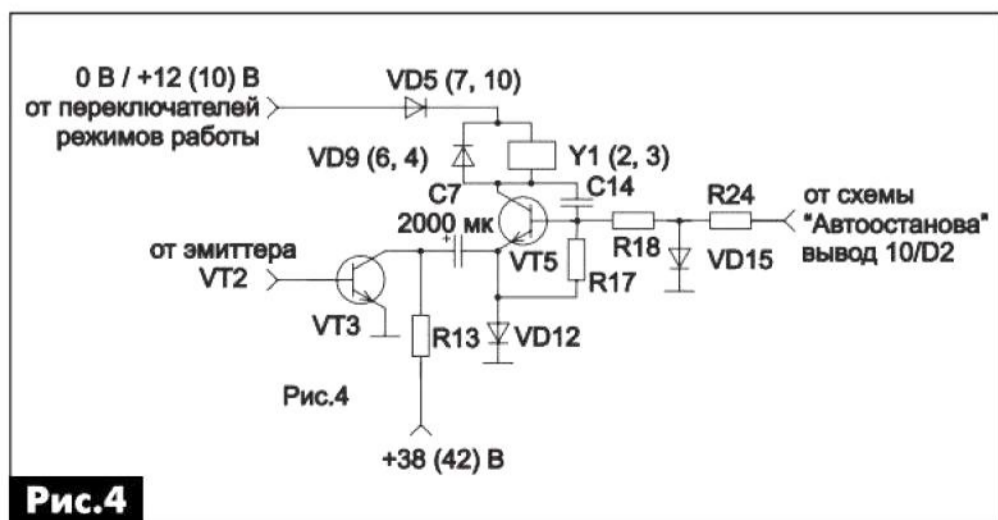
0 В / +12 (10) В
от переключателей
режимов работы

VD5 (7, 10)

VD9 (6, 4)

Y1 (2, 3)

C7
2000 мк

C14

R24

от схемы
"Автоостанова"
вывод 10/D2

от эмиттера
VT2

VT5

R18

VD15

R17

VT3

R13

VD12

Рис.4

+38 (42) В

Рис.4